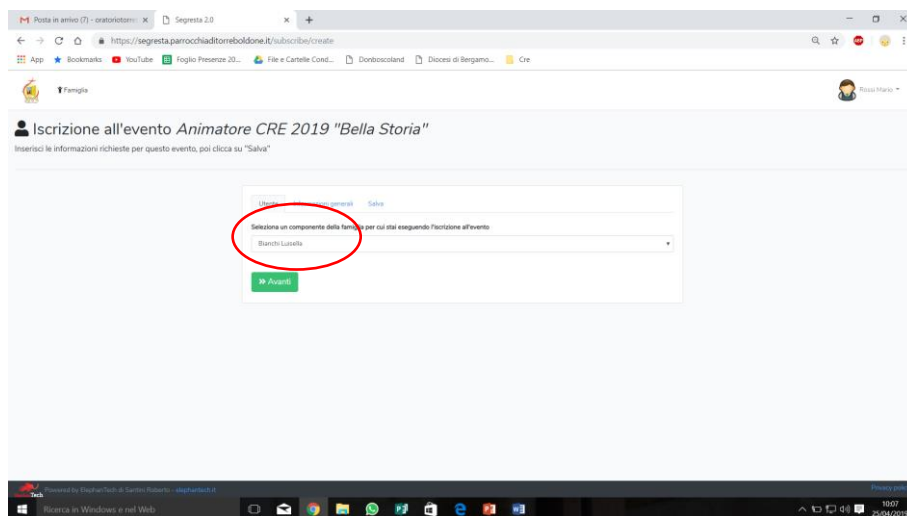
Posta in arrivo (7) - oratoriotorre ×
Segresta 2.0 ×
https://segresta.parrocchiaditorreboldone.it/subscribe/create
App
Bookmarks
YouTube
Foglio Presenze 20...
File e Cartelle Cond...
Donboscoland
Diocesi di Bergamo...
Cre
Famiglia
Rossi Mario

Iscrizione all'evento *Animatore CRE 2019 "Bella Storia"*

Inserisci le informazioni richieste per questo evento, poi clicca su "Salva"

Utente
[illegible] generali
Salva

Seleziona un componente della famiglia per cui stai eseguendo l'iscrizione all'evento

Bianchi Luisella

» Avanti

Powered by ElephanTech di Santini Roberto - elephantech.it
Privacy policy

Ricerca in Windows e nel Web

10:07
25/04/2019